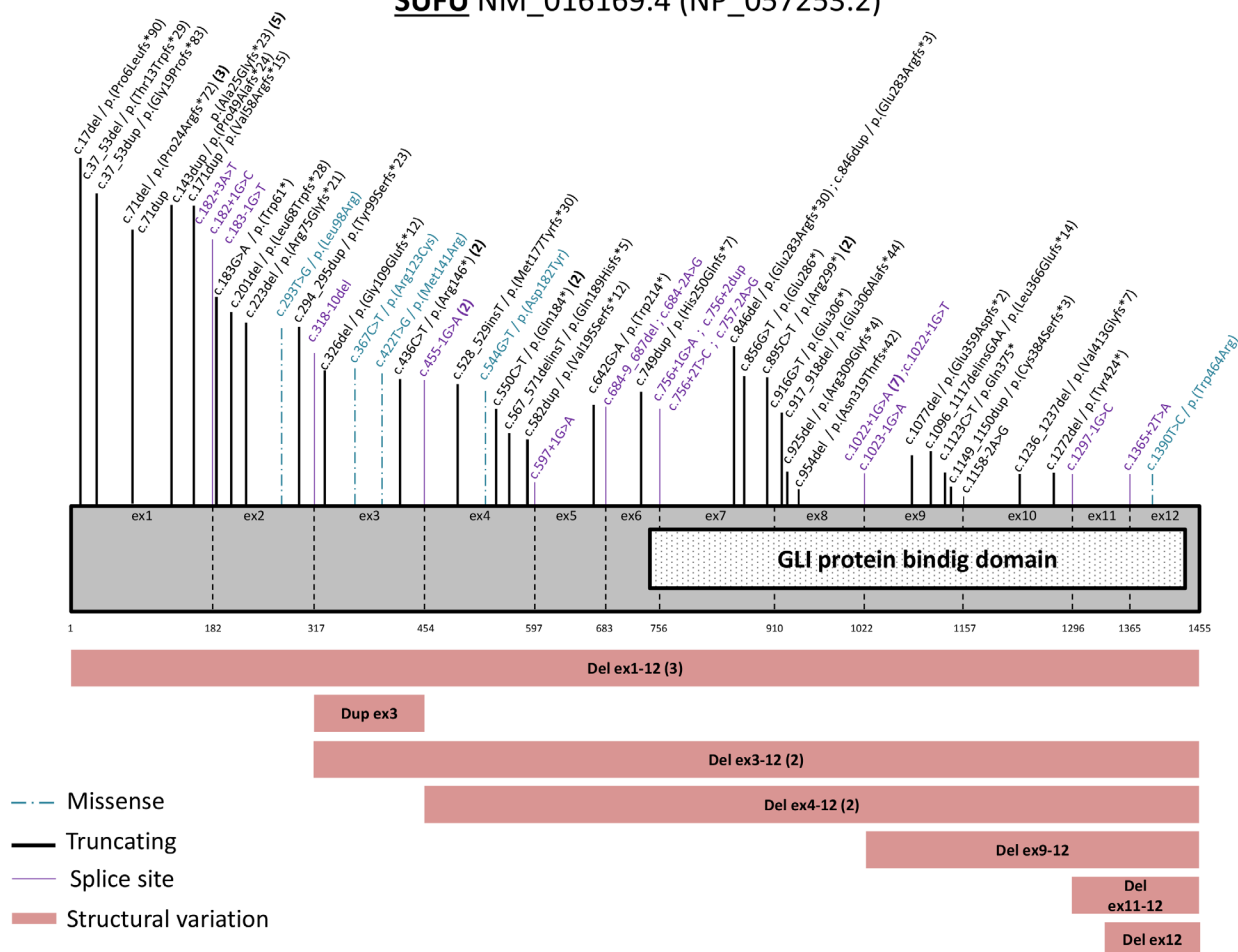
SUFU NM_016169.4 (NP_057253.2)

c.17del / p.(Pro6Leufs*90)
c.37_53del / p.(Thr13Trpfs*29)
c.37_53dup / p.(Gly19Profs*83)
c.71del / p.(Pro24Argfs*72) (3)
c.71dup
c.143dup / p.(Ala25Glyfs*23) (5)
c.171dup / p.(Pro49Alafs*24)
p.(Val58Argfs*15)
c.182+3A>T
c.182+1G>C
c.183-1G>T
c.183G>A / p.(Trp61*)
c.201del / p.(Leu68Trpfs*28)
c.223del / p.(Arg75Glyfs*21)
c.293T>G / p.(Leu98Arg)
c.294_295dup / p.(Tyr99Serfs*23)
c.318-10del
c.326del / p.(Gly109Glufs*12)
c.367C>T / p.(Arg123Cys)
c.422T>G / p.(Met141Arg)
c.436C>T / p.(Arg146*) (2)
c.455-1G>A (2)
c.528_529insT / p.(Met177Tyrfs*30)
c.544G>T / p.(Asp182Tyr)
c.550C>T / p.(Gln184*) (2)
c.567_571delinsT / p.(Gln189Hisfs*5)
c.582dup / p.(Val195Serfs*12)
c.597+1G>A
c.642G>A / p.(Trp214*)
c.684-9_687del ; c.684-2A>G
c.749dup / p.(His250Glnfs*7)
c.756+1G>A ; c.756+2dup
c.756+2T>C ; c.757-2A>G
c.846del / p.(Glu283Argfs*30) ; c.846dup / p.(Glu283Argfs*3)
c.856G>T / p.(Glu286*) (2)
c.895C>T / p.(Arg299*)
c.916G>T / p.(Glu306*)
c.917_918del / p.(Glu306Alafs*44)
c.925del / p.(Arg309Glyfs*4)
c.954del / p.(Asn319Thrfs*42)
c.1022+1G>A (7) ; c.1022+1G>T
c.1023-1G>A
c.1077del / p.(Glu359Aspfs*2)
c.1096_1117delinsGAA / p.(Leu366Glufs*14)
c.1123C>T / p.Gln375*
c.1149_1150dup / p.(Cys384Serfs*3)
c.1158-2A>G
c.1236_1237del / p.(Val413Glyfs*7)
c.1272del / p.(Tyr424*)
c.1297-1G>C
c.1365+2T>A
c.1390T>C / p.(Trp464Arg)

ex1 ex2 ex3 ex4 ex5 ex6 ex7 ex8 ex9 ex10 ex11 ex12

GLI protein bindig domain

1 182 317 454 597 683 756 910 1022 1157 1296 1365 1455

Del ex1-12 (3)
Dup ex3
Del ex3-12 (2)
Del ex4-12 (2)
Del ex9-12
Del ex11-12
Del ex12

Missense
Truncating
Splice site
Structural variation